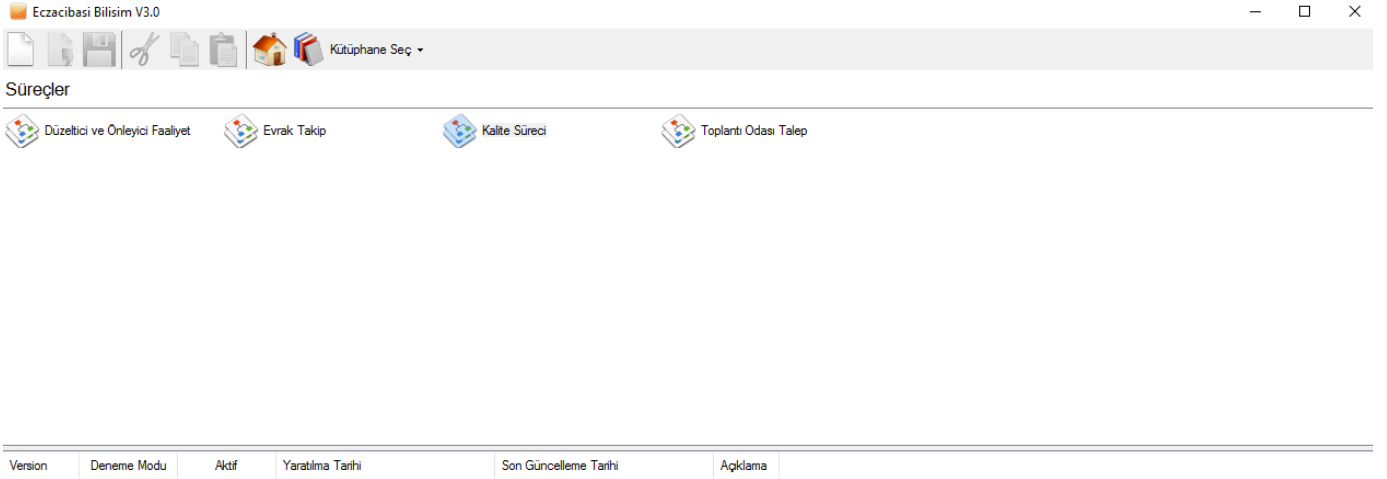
Eczacibasi Bilisim V3.0

Kütüphane Seç

Süreçler

Düzeltici ve Önleyici Faaliyet
Evrak Takip
Kalite Süreci
Toplantı Odası Talep

| Version | Deneme Modu | Aktif | Yaratılma Tarihi | Son Güncelleme Tarihi | Açıklama |
|---|---|---|---|---|---|